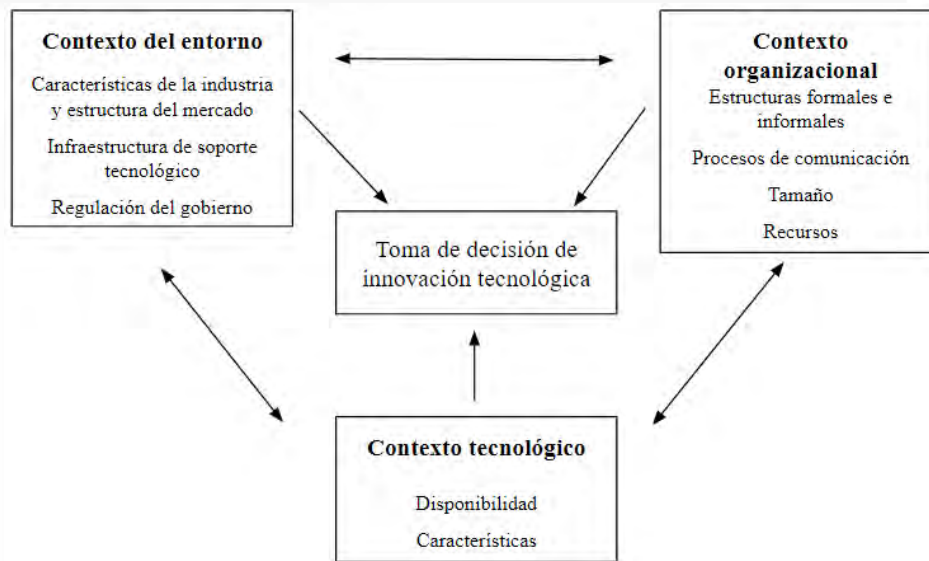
Contexto del entorno

Características de la industria y estructura del mercado

Infraestructura de soporte tecnológico

Regulación del gobierno

Contexto organizacional

Estructuras formales e informales

Procesos de comunicación

Tamaño

Recursos

Toma de decisión de innovación tecnológica

Contexto tecnológico

Disponibilidad

Características